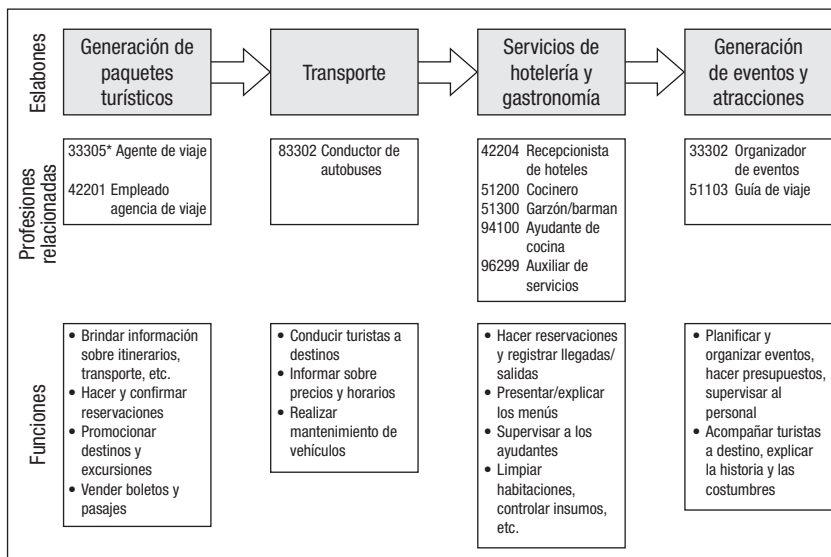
Eslabones

Generación de paquetes turísticos

Transporte

Servicios de hotelería y gastronomía

Generación de eventos y atracciones

Profesiones relacionadas

33305* Agente de viaje
42201 Empleado agencia de viaje

83302 Conductor de autobuses

42204 Recepcionista de hoteles
51200 Cocinero
51300 Garzón/barman
94100 Ayudante de cocina
96299 Auxiliar de servicios

33302 Organizador de eventos
51103 Guía de viaje

Funciones

• Brindar información sobre itinerarios, transporte, etc.
• Hacer y confirmar reservaciones
• Promocionar destinos y excursiones
• Vender boletos y pasajes

• Conducir turistas a destinos
• Informar sobre precios y horarios
• Realizar mantenimiento de vehículos

• Hacer reservaciones y registrar llegadas/salidas
• Presentar/explicar los menús
• Supervisar a los ayudantes
• Limpiar habitaciones, controlar insumos, etc.

• Planificar y organizar eventos, hacer presupuestos, supervisar al personal
• Acompañar turistas a destino, explicar la historia y las costumbres